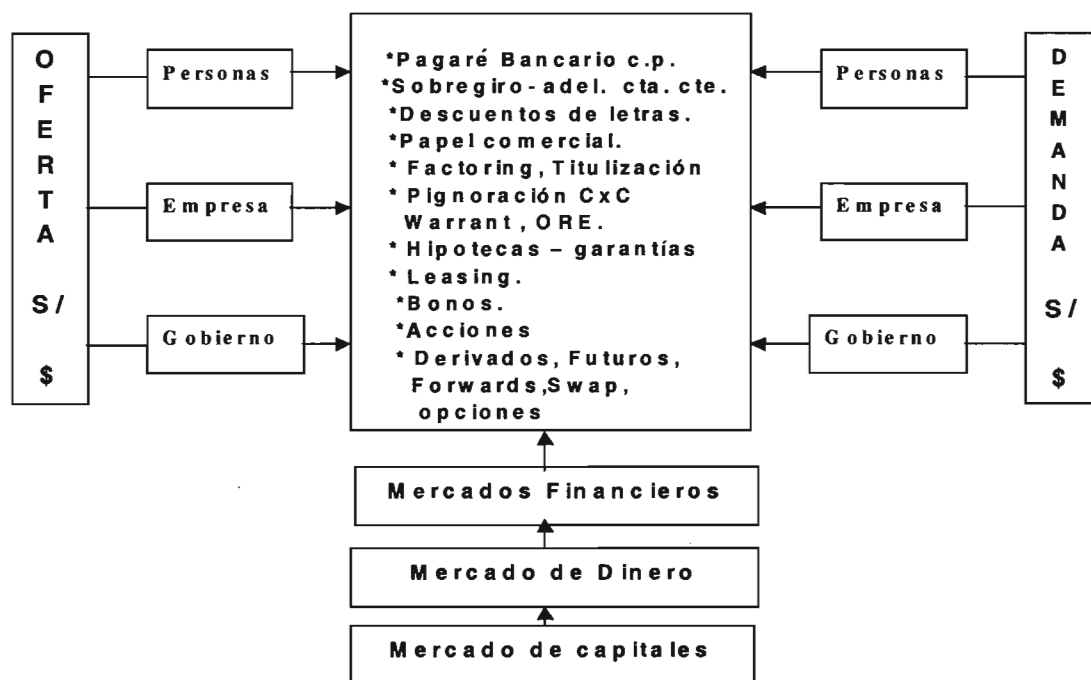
O
F
E
R
T
A
S/
$

Personas

Empresa

Gobierno

*Pagaré Bancario c.p.
*Sobregiro-adel. cta. cte.
*Descuentos de letras.
*Papel comercial.
* Factoring, Titulización
* Pignoración CxC Warrant, ORE.
* Hipotecas – garantías
* Leasing.
*Bonos.
*Acciones
* Derivados, Futuros, Forwards,Swap, opciones

Personas

Empresa

Gobierno

D
E
M
A
N
D
A
S/
$

Mercados Financieros

Mercado de Dinero

Mercado de capitales